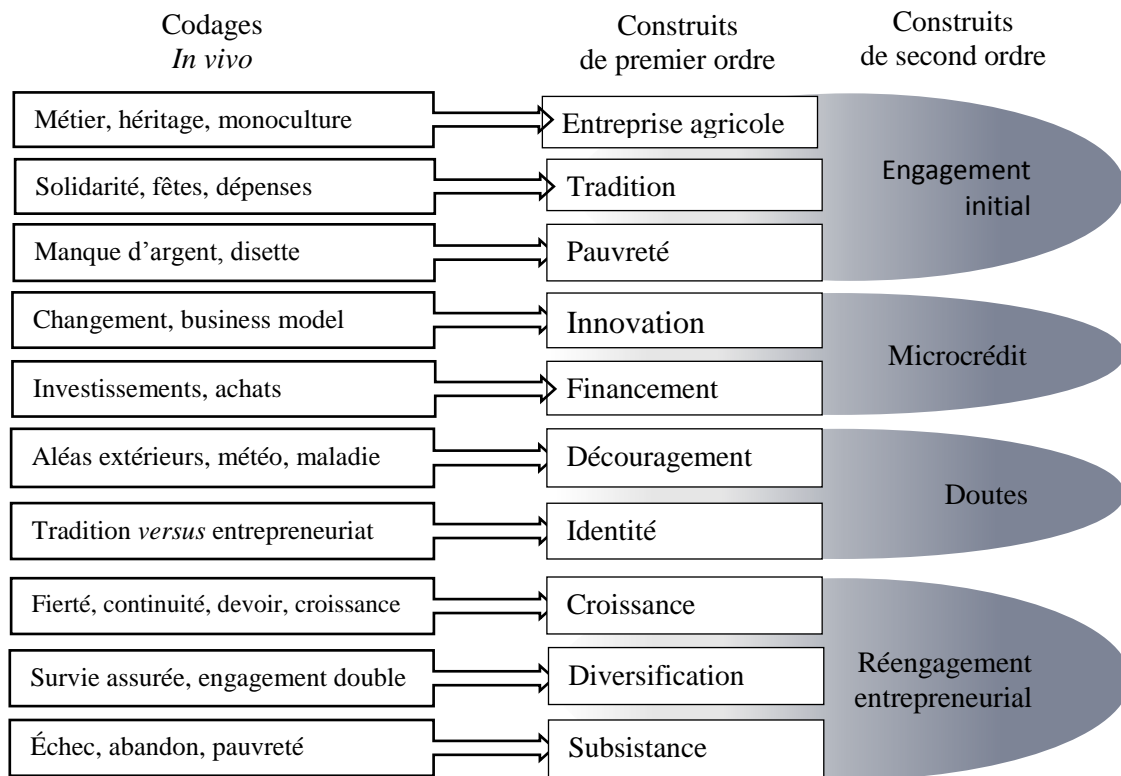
Codages
In vivo

Construits
de premier ordre

Construits
de second ordre

Métier, héritage, monoculture
Entreprise agricole

Solidarité, fêtes, dépenses
Tradition

Manque d'argent, disette
Pauvreté

Engagement initial

Changement, business model
Innovation

Investissements, achats
Financement

Microcrédit

Aléas extérieurs, météo, maladie
Découragement

Tradition versus entrepreneuriat
Identité

Doutes

Fierté, continuité, devoir, croissance
Croissance

Survie assurée, engagement double
Diversification

Échec, abandon, pauvreté
Subsistance

Réengagement entrepreneurial